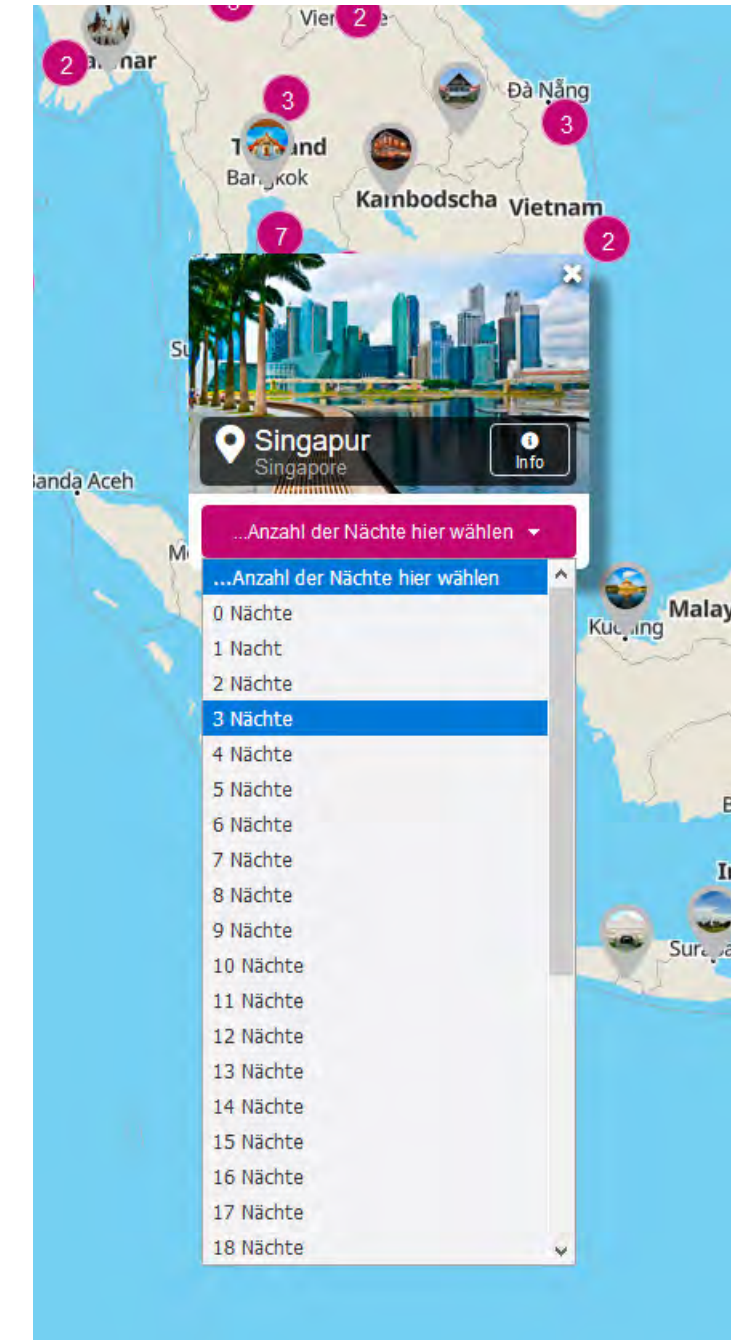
Vien 2

2 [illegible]nar

3

Đà Nẵng

3

T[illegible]and
Bangkok

Kambodscha Vietnam

7

2

Su

Singapur
Singapore

Info

Banda Aceh

...Anzahl der Nächte hier wählen

M

...Anzahl der Nächte hier wählen
0 Nächte
1 Nacht
2 Nächte
3 Nächte
4 Nächte
5 Nächte
6 Nächte
7 Nächte
8 Nächte
9 Nächte
10 Nächte
11 Nächte
12 Nächte
13 Nächte
14 Nächte
15 Nächte
16 Nächte
17 Nächte
18 Nächte

Malay

Kuching

B

In

Sura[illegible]